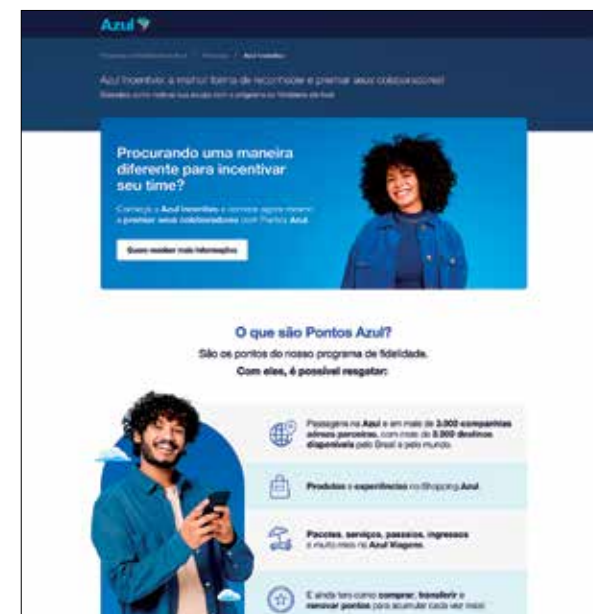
Azul

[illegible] / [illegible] / Azul Incentivo

Azul Incentivo: a melhor forma de reconhecer e premiar seus colaboradores!

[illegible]

Procurando uma maneira diferente para incentivar seu time?

Conheça o Azul Incentivo e comece agora mesmo a premiar seus colaboradores com Pontos Azul.

Quero receber mais informações

O que são Pontos Azul?

São os pontos do nosso programa de fidelidade. Com eles, é possível resgatar:

Passagens na Azul e em mais de 3.000 companhias aéreas parceiras, com mais de 8.000 destinos disponíveis pelo Brasil e pelo mundo.

Produtos e experiências no Shopping Azul.

Pacotes, serviços, passeios, ingressos e muito mais na Azul Viagens.

E ainda tem como comprar, transferir e renovar pontos para acumular cada vez mais!